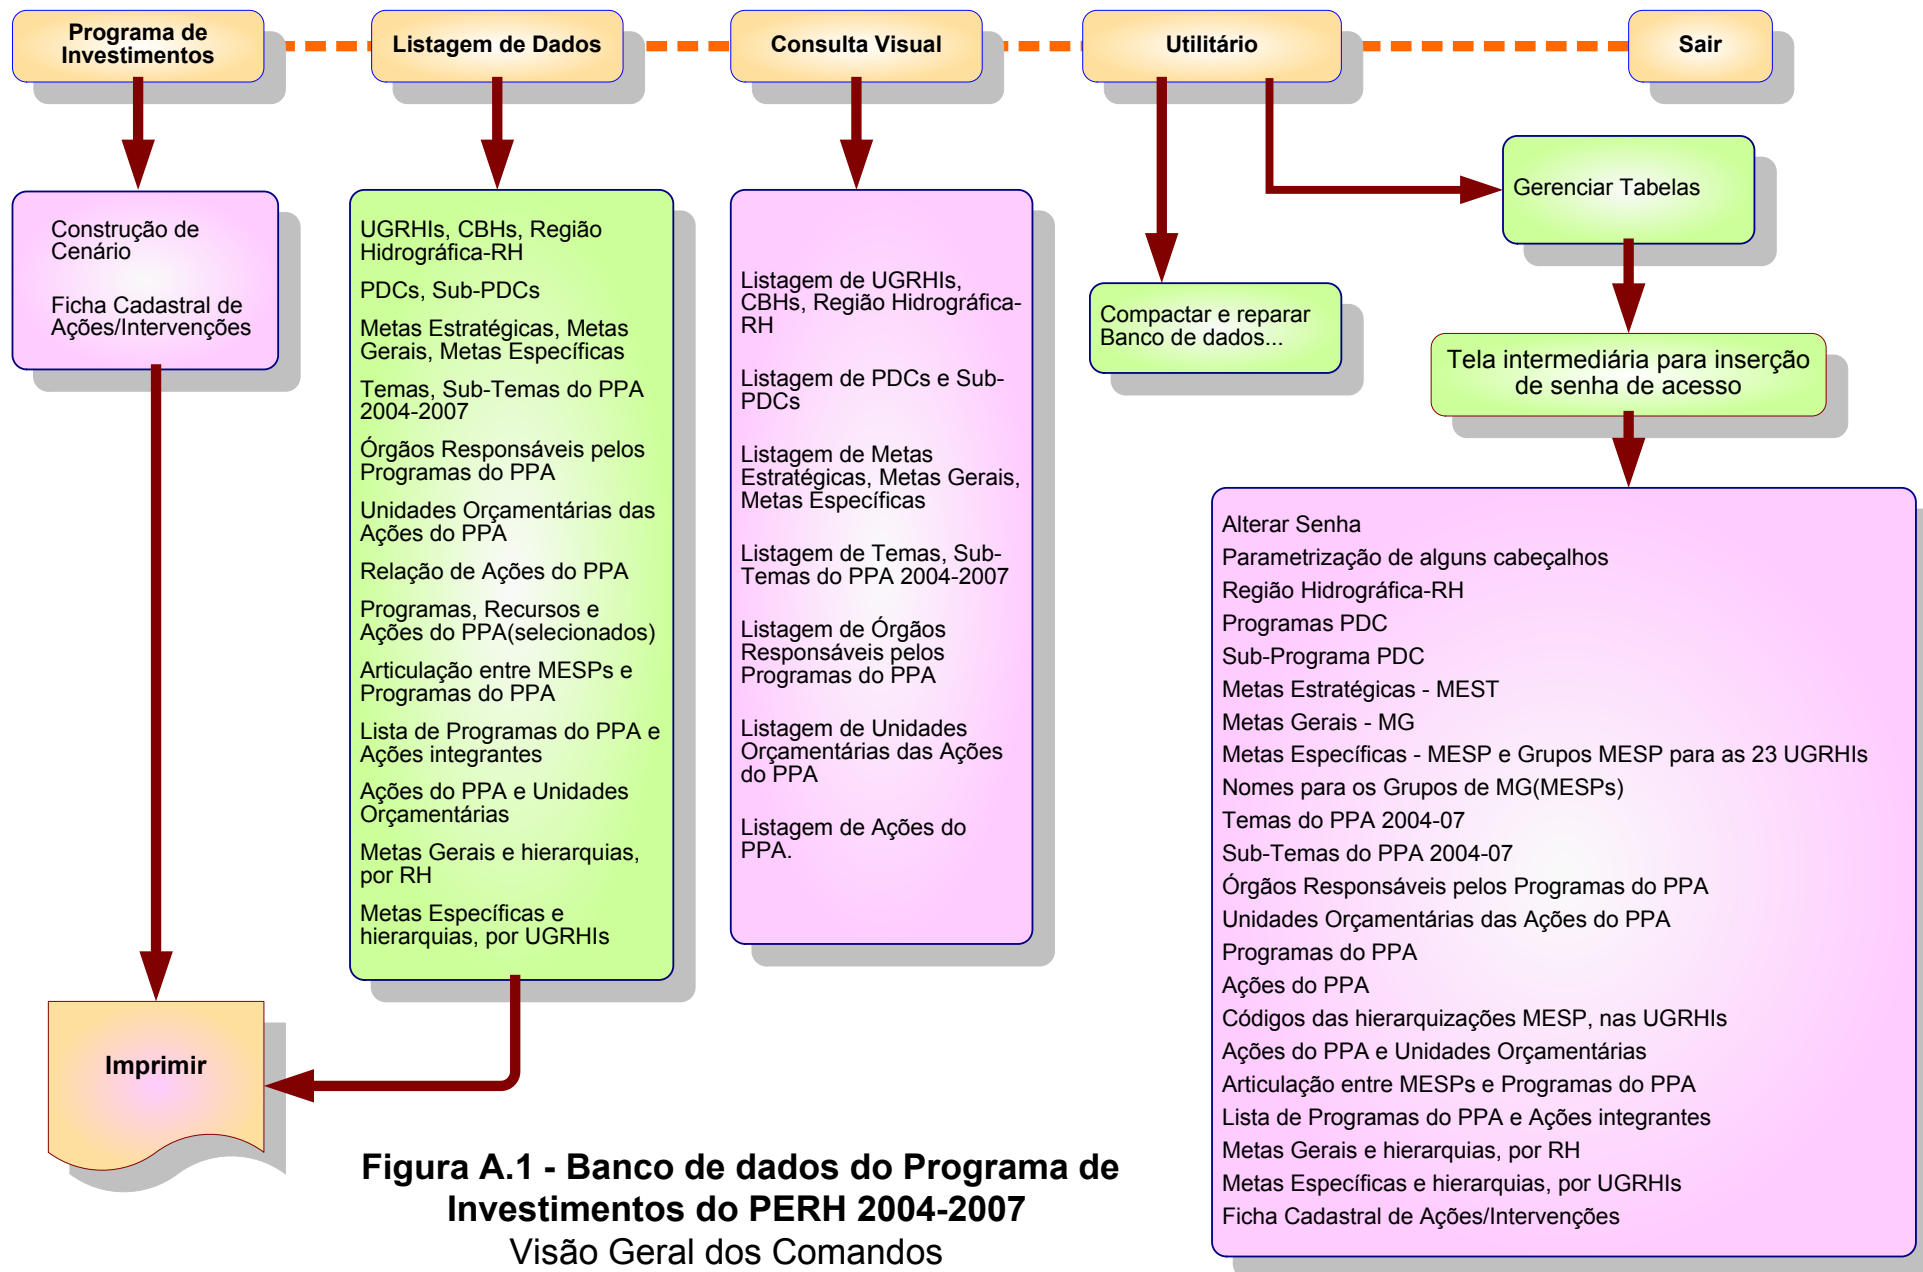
Programa de Investimentos

Listagem de Dados

Consulta Visual

Utilitário

Sair

Construção de Cenário

Ficha Cadastral de Ações/Intervenções

UGRHIs, CBHs, Região Hidrográfica-RH

PDCs, Sub-PDCs

Metas Estratégicas, Metas Gerais, Metas Específicas

Temas, Sub-Temas do PPA 2004-2007

Órgãos Responsáveis pelos Programas do PPA

Unidades Orçamentárias das Ações do PPA

Relação de Ações do PPA

Programas, Recursos e Ações do PPA(selecionados)

Articulação entre MESPs e Programas do PPA

Lista de Programas do PPA e Ações integrantes

Ações do PPA e Unidades Orçamentárias

Metas Gerais e hierarquias, por RH

Metas Específicas e hierarquias, por UGRHIs

Listagem de UGRHIs, CBHs, Região Hidrográfica-RH

Listagem de PDCs e Sub-PDCs

Listagem de Metas Estratégicas, Metas Gerais, Metas Específicas

Listagem de Temas, Sub-Temas do PPA 2004-2007

Listagem de Órgãos Responsáveis pelos Programas do PPA

Listagem de Unidades Orçamentárias das Ações do PPA

Listagem de Ações do PPA.

Gerenciar Tabelas

Compactar e reparar Banco de dados...

Tela intermediária para inserção de senha de acesso

Alterar Senha
Parametrização de alguns cabeçalhos
Região Hidrográfica-RH
Programas PDC
Sub-Programa PDC
Metas Estratégicas - MEST
Metas Gerais - MG
Metas Específicas - MESP e Grupos MESP para as 23 UGRHIs
Nomes para os Grupos de MG(MESPs)
Temas do PPA 2004-07
Sub-Temas do PPA 2004-07
Órgãos Responsáveis pelos Programas do PPA
Unidades Orçamentárias das Ações do PPA
Programas do PPA
Ações do PPA
Códigos das hierarquizações MESP, nas UGRHIs
Ações do PPA e Unidades Orçamentárias
Articulação entre MESPs e Programas do PPA
Lista de Programas do PPA e Ações integrantes
Metas Gerais e hierarquias, por RH
Metas Específicas e hierarquias, por UGRHIs
Ficha Cadastral de Ações/Intervenções

Imprimir

Figura A.1 - Banco de dados do Programa de Investimentos do PERH 2004-2007
Visão Geral dos Comandos